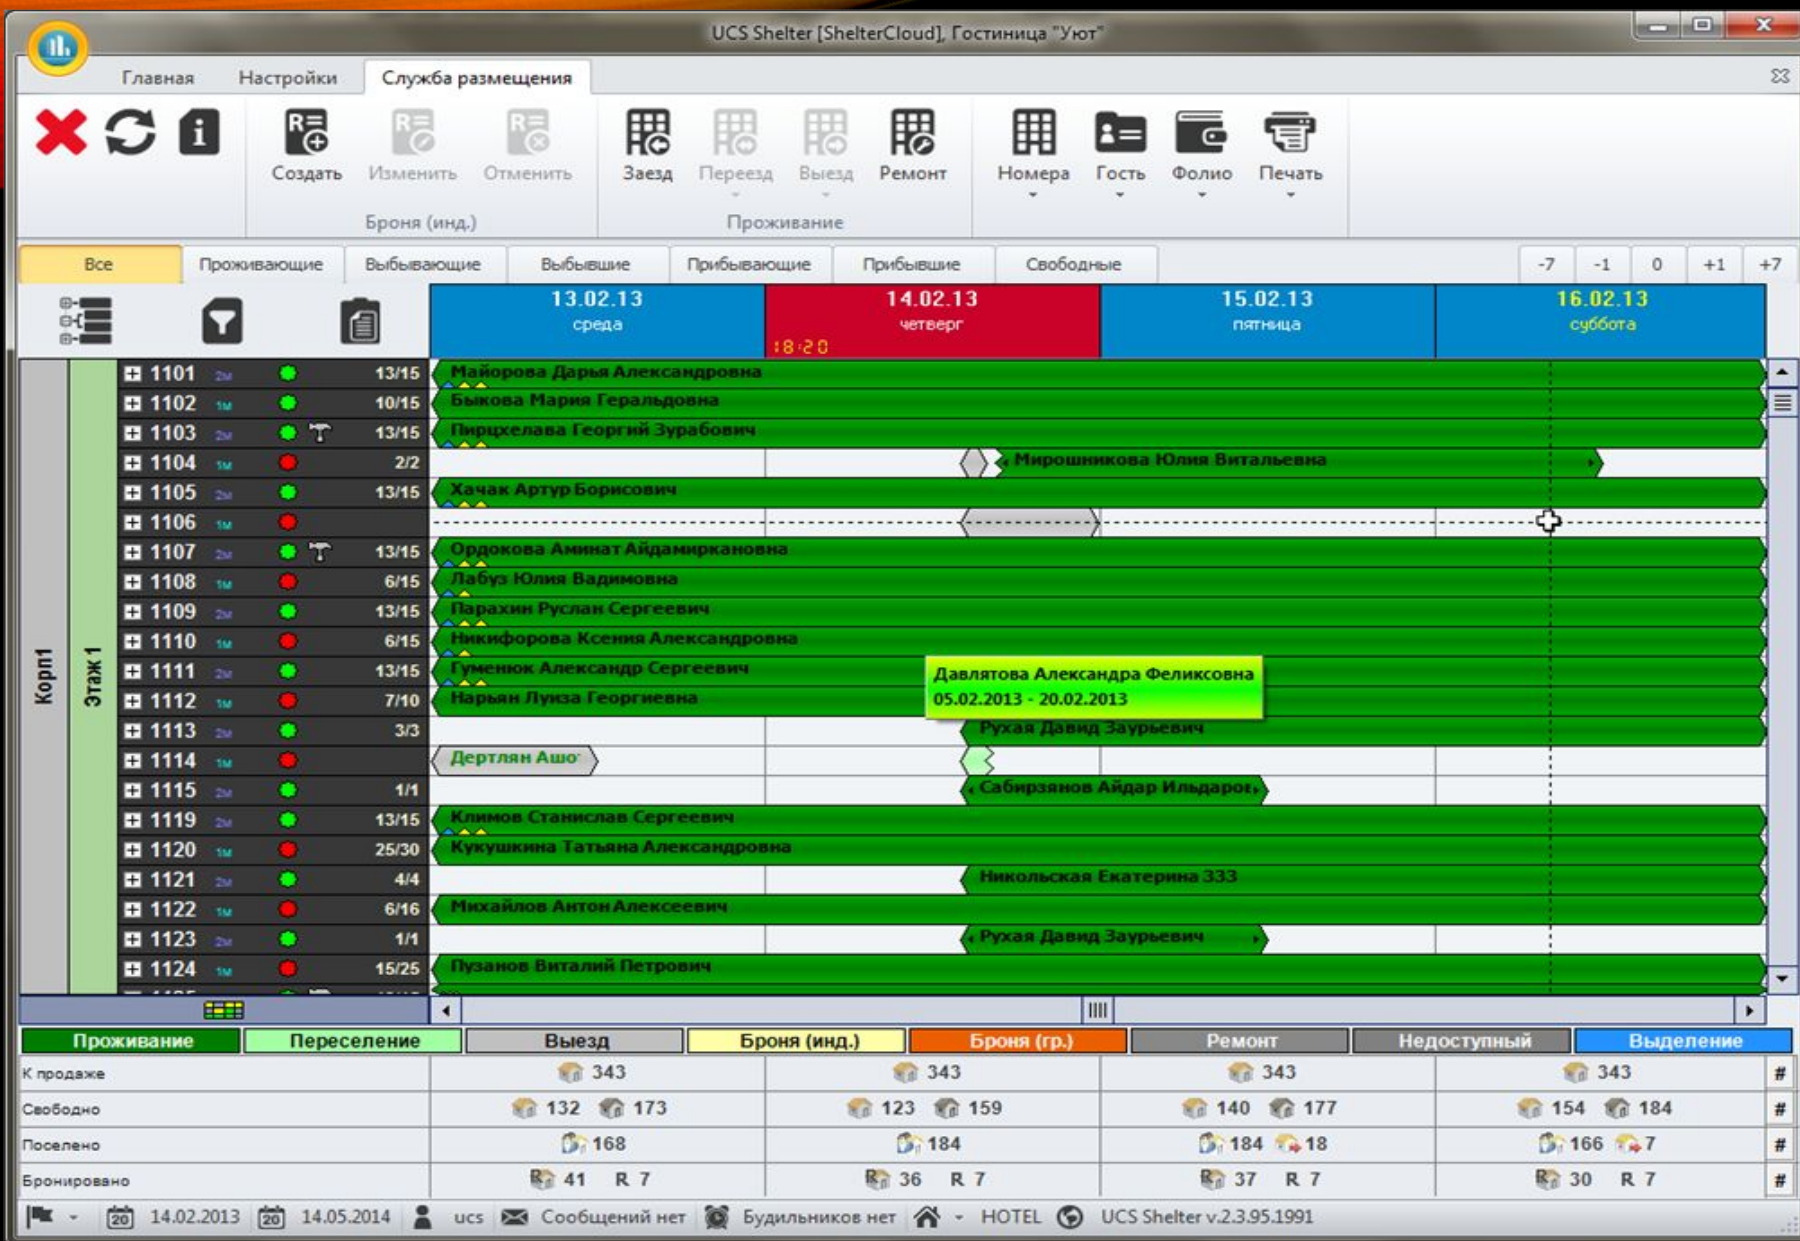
UCS Shelter [ShelterCloud], Гостиница "Уют"

Главная Настройки Служба размещения

Создать Изменить Отменить
Бронь (инд.)

Заезд Переезд Выезд Ремонт
Проживание

Номера Гость Фолио Печать

Все Проживающие Выбывающие Выбывшие Прибывающие Прибывшие Свободные

-7 -1 0 +1 +7

13.02.13 среда
14.02.13 четверг 18:20
15.02.13 пятница
16.02.13 суббота

Корп1
Этаж 1

| Номер | | Статус |
|---|---|---|
| 1101 | 2м | 13/15 |
| 1102 | 1м | 10/15 |
| 1103 | 2м | 13/15 |
| 1104 | 1м | 2/2 |
| 1105 | 2м | 13/15 |
| 1106 | 1м | |
| 1107 | 2м | 13/15 |
| 1108 | 1м | 6/15 |
| 1109 | 2м | 13/15 |
| 1110 | 1м | 6/15 |
| 1111 | 2м | 13/15 |
| 1112 | 1м | 7/10 |
| 1113 | 2м | 3/3 |
| 1114 | 1м | |
| 1115 | 2м | 1/1 |
| 1119 | 2м | 13/15 |
| 1120 | 1м | 25/30 |
| 1121 | 2м | 4/4 |
| 1122 | 1м | 6/16 |
| 1123 | 2м | 1/1 |
| 1124 | 1м | 15/25 |

Майорова Дарья Александровна
Быкова Мария Геральдовна
Пирцхелава Георгий Зурабович
Мирошникова Юлия Витальевна
Хачак Артур Борисович
Ордокова Аминат Айдамиркановна
Лабуз Юлия Вадимовна
Парахин Руслан Сергеевич
Никифорова Ксения Александровна
Гуменюк Александр Сергеевич
Давлятова Александра Феликсовна
05.02.2013 - 20.02.2013
Нарьян Луиза Георгиевна
Рухая Давид Заурьевич
Дертлян Ашо
Сабирзянов Айдар Ильдаров
Климов Станислав Сергеевич
Кукушкина Татьяна Александровна
Никольская Екатерина 333
Михайлов Антон Алексеевич
Рухая Давид Заурьевич
Пузанов Виталий Петрович

Проживание Переселение Выезд Бронь (инд.) Бронь (гр.) Ремонт Недоступный Выделение

| | 13.02.13 | 14.02.13 | 15.02.13 | 16.02.13 | |
|---|---|---|---|---|---|
| К продаже | 343 | 343 | 343 | 343 | # |
| Свободно | 132 173 | 123 159 | 140 177 | 154 184 | # |
| Поселено | 168 | 184 | 184 18 | 166 7 | # |
| Бронировано | 41 R 7 | 36 R 7 | 37 R 7 | 30 R 7 | # |

14.02.2013 14.05.2014 ucs Сообщений нет Будильников нет HOTEL UCS Shelter v.2.3.95.1991